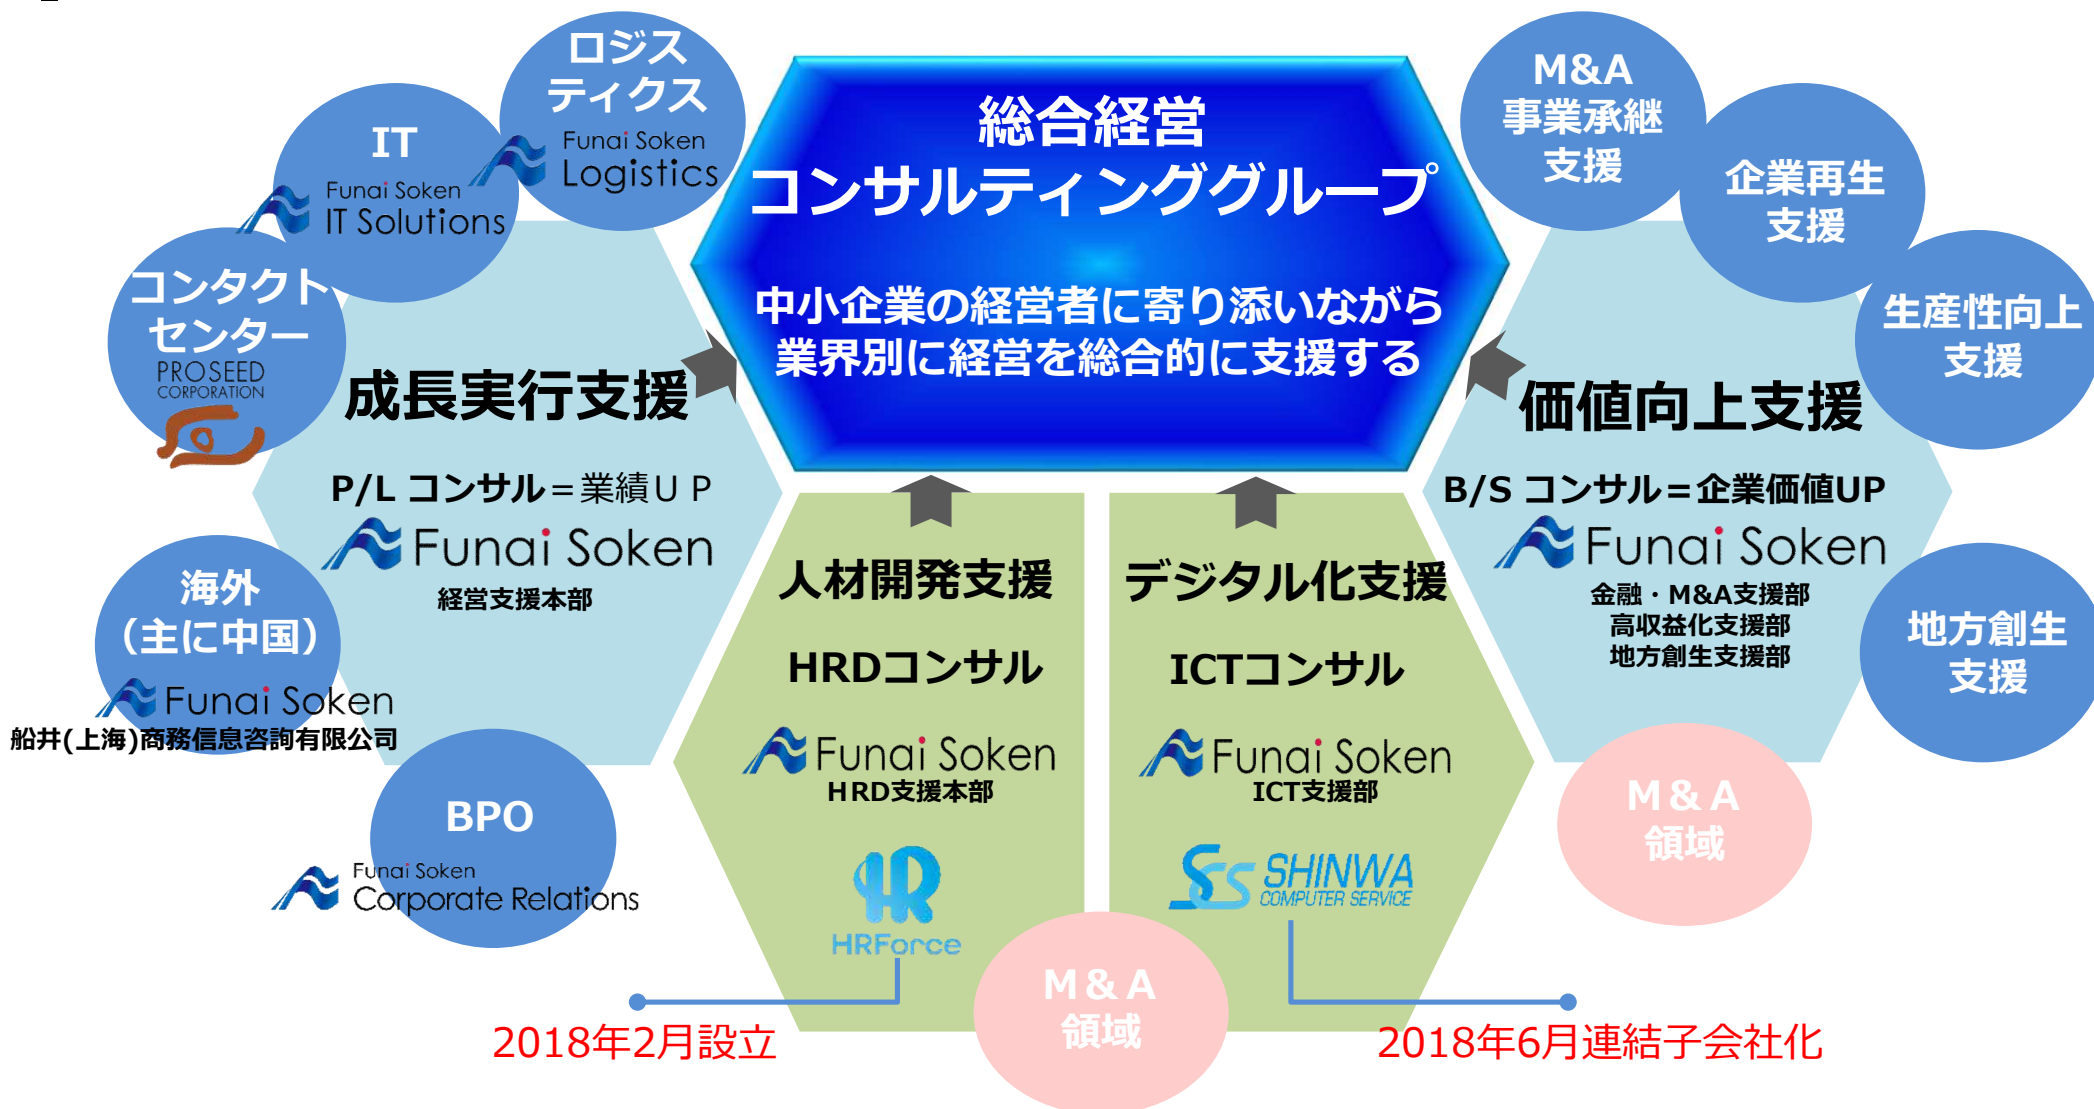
総合経営
コンサルティンググループ

中小企業の経営者に寄り添いながら
業界別に経営を総合的に支援する

ロジスティクス
Funai Soken Logistics

IT
Funai Soken IT Solutions

コンタクトセンター
PROSEED CORPORATION

成長実行支援

P/L コンサル＝業績ＵＰ
Funai Soken
経営支援本部

海外
（主に中国）
Funai Soken
船井(上海)商務信息咨詢有限公司

BPO
Funai Soken Corporate Relations

M&A
事業承継
支援

企業再生
支援

生産性向上
支援

価値向上支援

B/S コンサル＝企業価値UP
Funai Soken
金融・M&A支援部
高収益化支援部
地方創生支援部

地方創生
支援

M＆A
領域

人材開発支援
HRDコンサル
Funai Soken
HRD支援本部
HRForce

デジタル化支援
ICTコンサル
Funai Soken
ICT支援部
SHINWA COMPUTER SERVICE

M＆A
領域

2018年2月設立

2018年6月連結子会社化